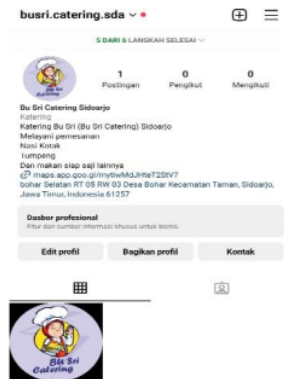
busri.catering.sda ⌄ •

5 DARI 6 LANGKAH SELESAI ⌄

Bu Sri Catering

1 Postingan
0 Pengikut
0 Mengikuti

Bu Sri Catering Sidoarjo
Katering
Katering Bu Sri (Bu Sri Catering) Sidoarjo
Melayani pemesanan
Nasi Kotak
Tumpeng
Dan makan siap saji lainnya
maps.app.goo.gl/mytiwMdJHteT2StV7
bohar Selatan RT 05 RW 03 Desa Bohar Kecamatan Taman, Sidoarjo, Jawa Timur, Indonesia 61257

Dasbor profesional
Fitur dan sumber informasi khusus untuk bisnis.

Edit profil
Bagikan profil
Kontak

Bu Sri Catering